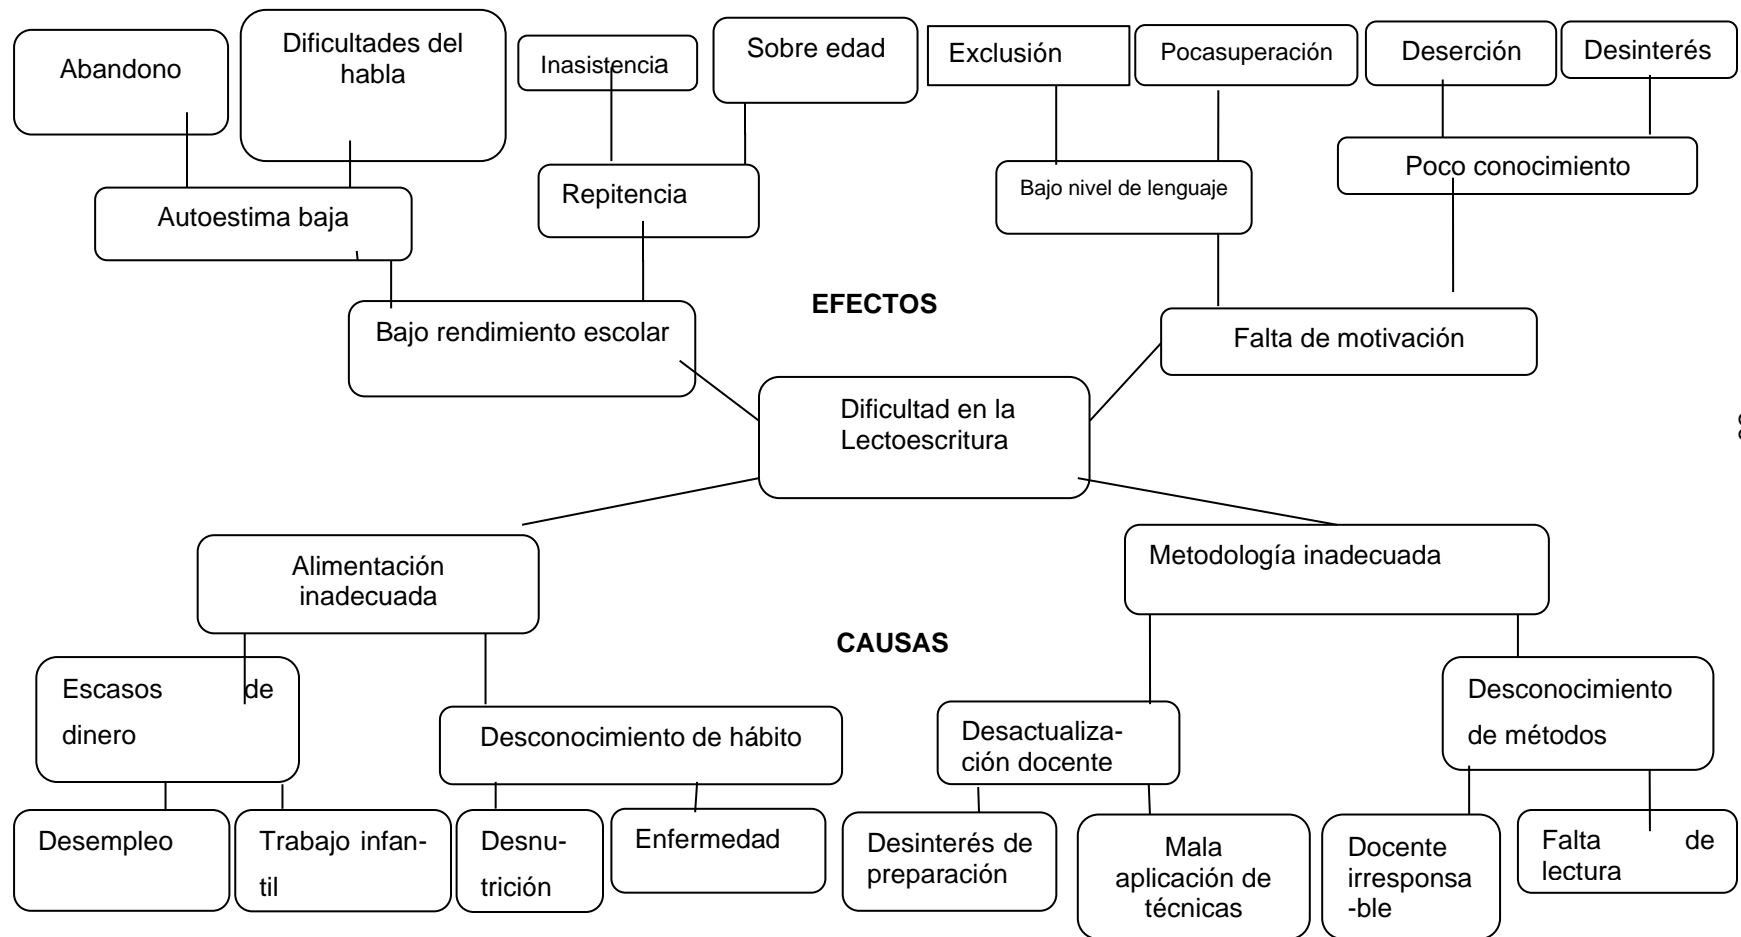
Abandono

Dificultades del habla

Inasistencia

Sobre edad

Exclusión

Pocasuperación

Deserción

Desinterés

Poco conocimiento

Bajo nivel de lenguaje

Autoestima baja

Repitencia

EFECTOS

Bajo rendimiento escolar

Falta de motivación

Dificultad en la Lectoescritura

Alimentación inadecuada

Metodología inadecuada

CAUSAS

Escasos de dinero

Desconocimiento de hábito

Desactualización docente

Desconocimiento de métodos

Desempleo

Trabajo infantil

Desnutrición

Enfermedad

Desinterés de preparación

Mala aplicación de técnicas

Docente irresponsable

Falta de lectura